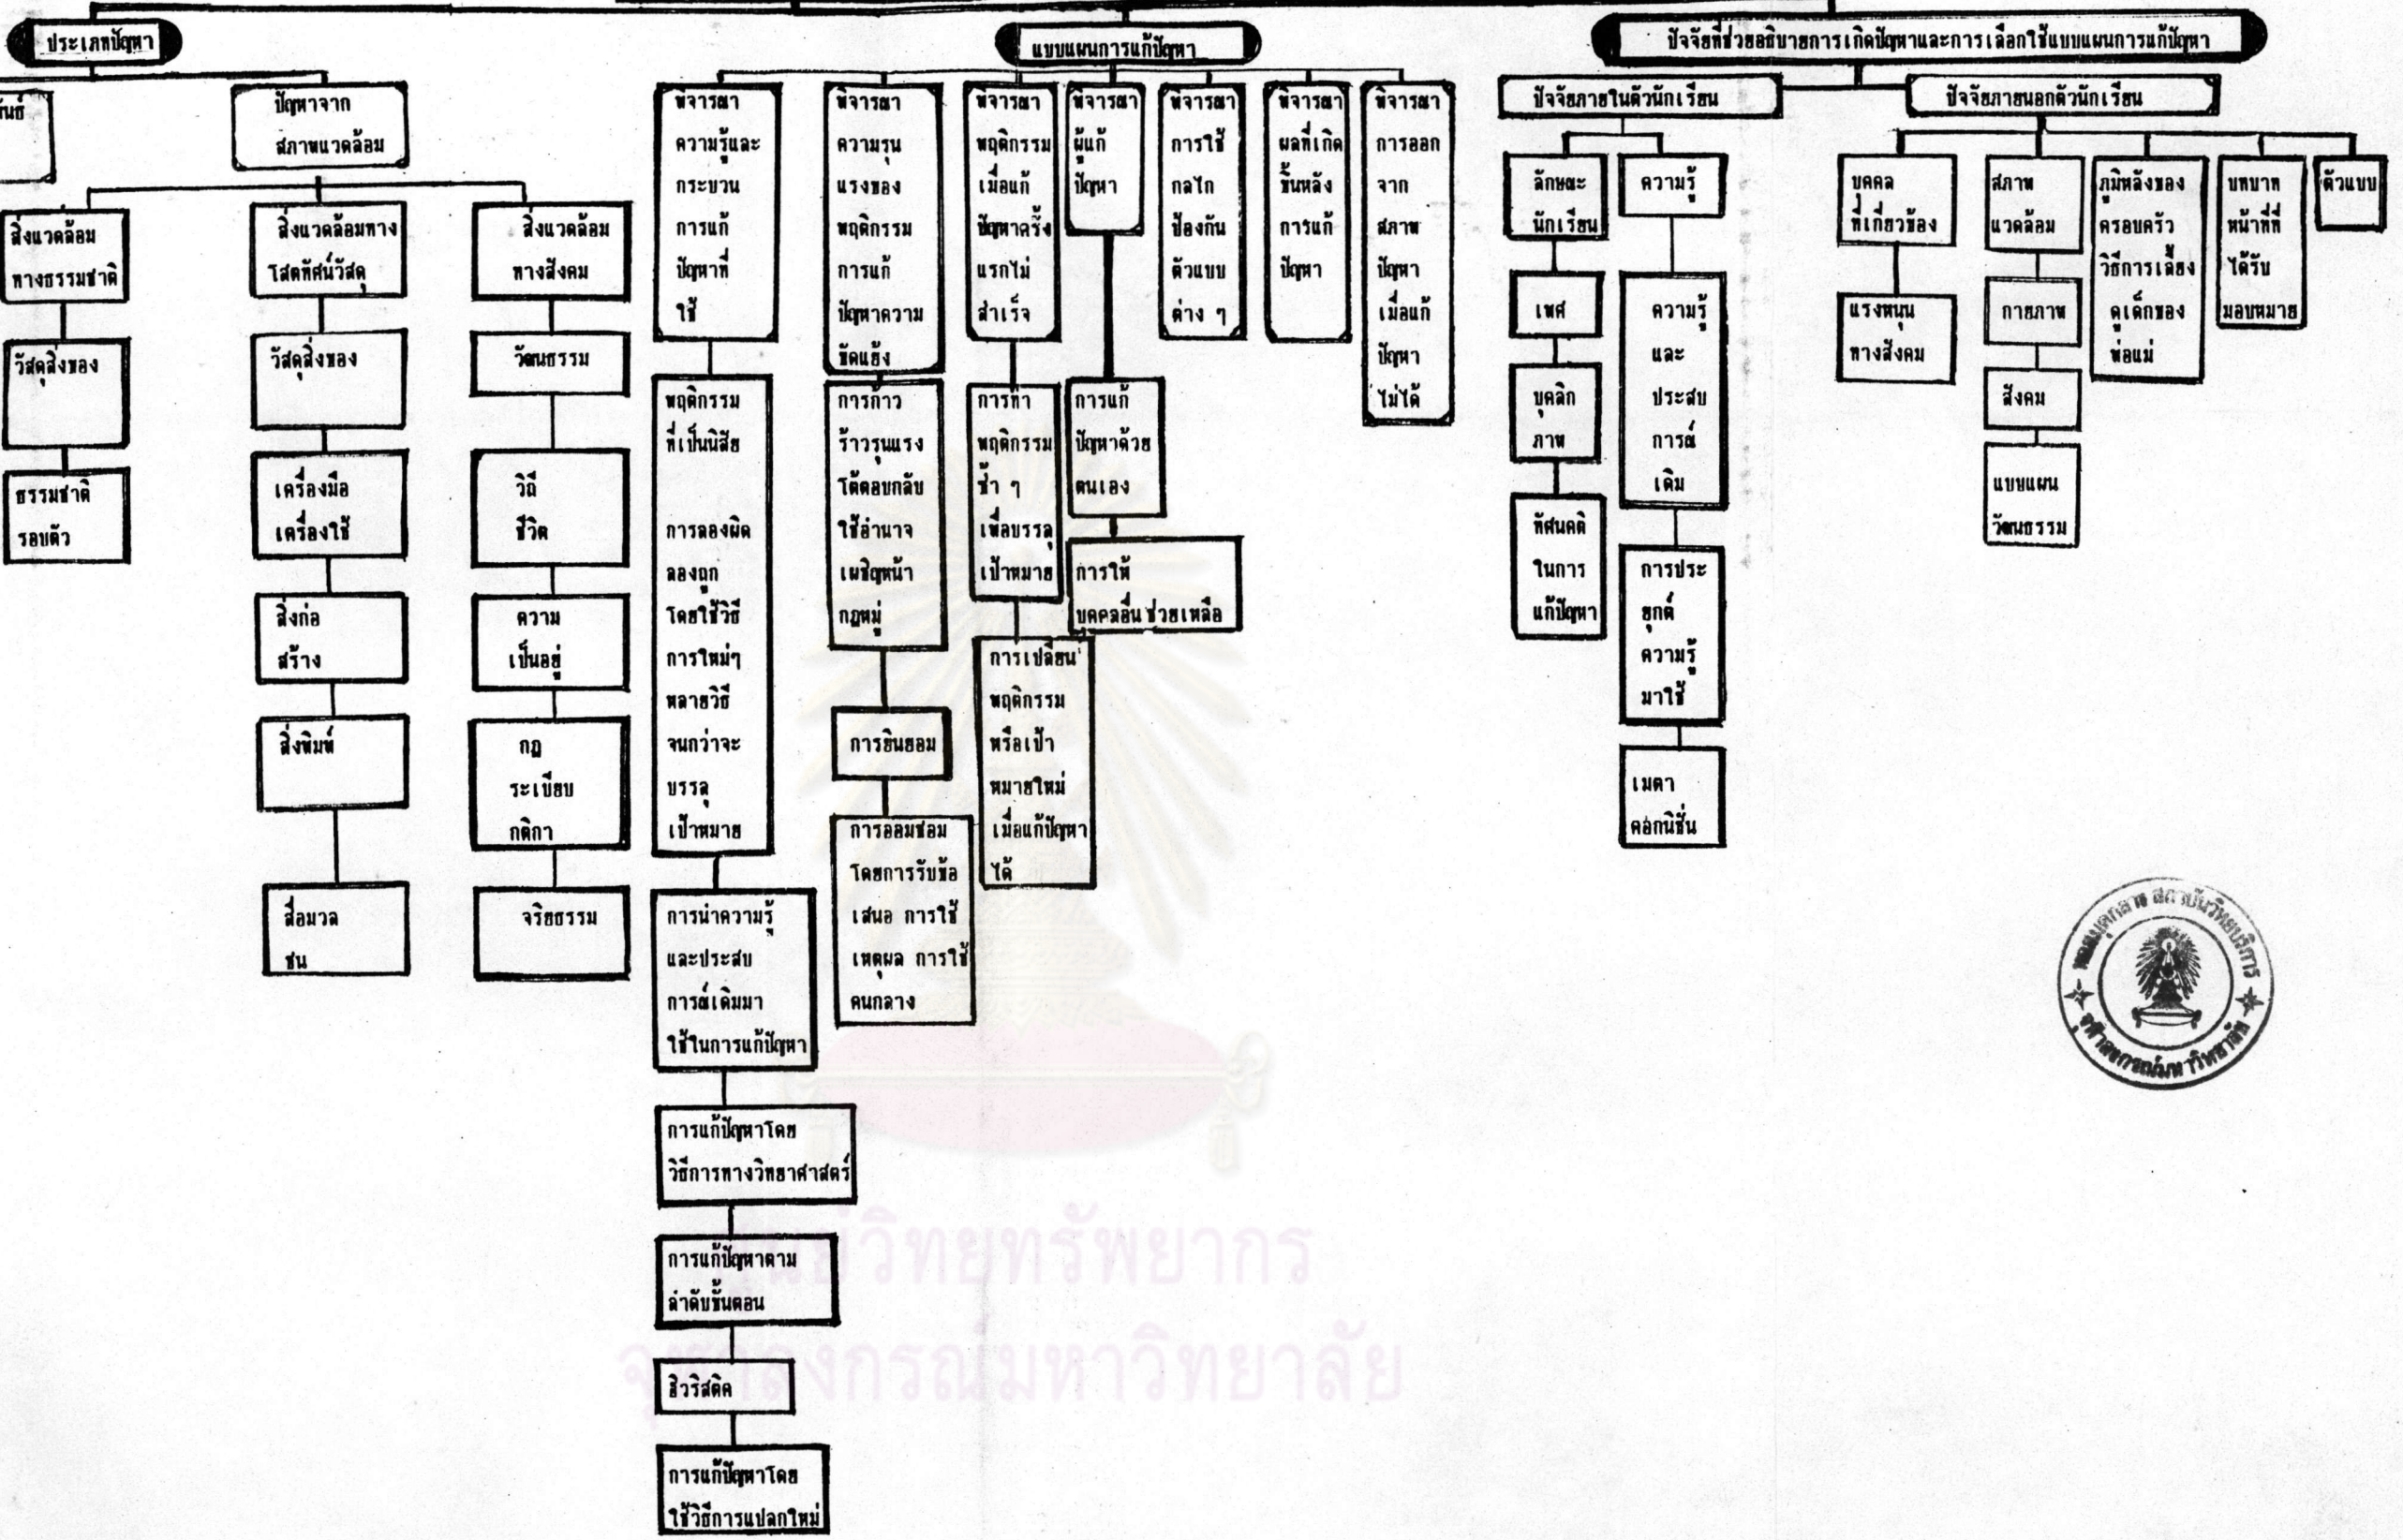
ประเภทปัญหา

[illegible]นธ์

ปัญหาจาก สภาพแวดล้อม

สิ่งแวดล้อมทางธรรมชาติ

วัสดุสิ่งของ

ธรรมชาติรอบตัว

สิ่งแวดล้อมทางโสตทัศน์วัสดุ

วัสดุสิ่งของ

เครื่องมือ เครื่องใช้

สิ่งก่อสร้าง

สิ่งพิมพ์

สื่อมวลชน

สิ่งแวดล้อมทางสังคม

วัฒนธรรม

วิถีชีวิต

ความเป็นอยู่

กฎ ระเบียบ กติกา

จริยธรรม

แบบแผนการแก้ปัญหา

พิจารณาความรู้และกระบวนการแก้ปัญหาที่ใช้

พฤติกรรมที่เป็นนิสัย

การลองผิดลองถูก โดยใช้วิธีการใหม่ๆ หลายวิธี จนกว่าจะบรรลุเป้าหมาย

การนำความรู้และประสบการณ์เดิมมาใช้ในการแก้ปัญหา

การแก้ปัญหาโดยวิธีการทางวิทยาศาสตร์

การแก้ปัญหาตามลำดับขั้นตอน

ฮิวริสติค

การแก้ปัญหาโดยใช้วิธีการแปลกใหม่

พิจารณาความรุนแรงของพฤติกรรมการแก้ปัญหาความขัดแย้ง

การก้าวร้าวรุนแรง โต้ตอบกลับ ใช้อำนาจ เผชิญหน้า กฎหมู่

การยินยอม

การออมชอม โดยการรับข้อเสนอ การใช้เหตุผล การใช้คนกลาง

พิจารณาพฤติกรรมเมื่อแก้ปัญหาครั้งแรกไม่สำเร็จ

การทำพฤติกรรมซ้ำ ๆ เพื่อบรรลุเป้าหมาย

การเปลี่ยนพฤติกรรมหรือเป้าหมายใหม่ เมื่อแก้ปัญหาได้

พิจารณาผู้แก้ปัญหา

การแก้ปัญหาด้วยตนเอง

การให้บุคคลอื่นช่วยเหลือ

พิจารณาการใช้กลไกป้องกันตัวแบบต่าง ๆ

พิจารณาผลที่เกิดขึ้นหลังการแก้ปัญหา

พิจารณาการออกจากสภาพปัญหาเมื่อแก้ปัญหาไม่ได้

ปัจจัยที่ช่วยอธิบายการเกิดปัญหาและการเลือกใช้แบบแผนการแก้ปัญหา

ปัจจัยภายในตัวนักเรียน

ลักษณะนักเรียน

เพศ

บุคลิกภาพ

ทัศนคติในการแก้ปัญหา

ความรู้

ความรู้และประสบการณ์เดิม

การประยุกต์ความรู้มาใช้

เมตาคอกนิชั่น

ปัจจัยภายนอกตัวนักเรียน

บุคคลที่เกี่ยวข้อง

แรงหนุนทางสังคม

สภาพแวดล้อม

กายภาพ

สังคม

แบบแผนวัฒนธรรม

ภูมิหลังของครอบครัว วิธีการเลี้ยงดูเด็กของพ่อแม่

บทบาทหน้าที่ที่ได้รับมอบหมาย

ตัวแบบ

หอสมุดกลาง สถาบันวิทยบริการ จุฬาลงกรณ์มหาวิทยาลัย

ศูนย์วิทยทรัพยากร
จุฬาลงกรณ์มหาวิทยาลัย